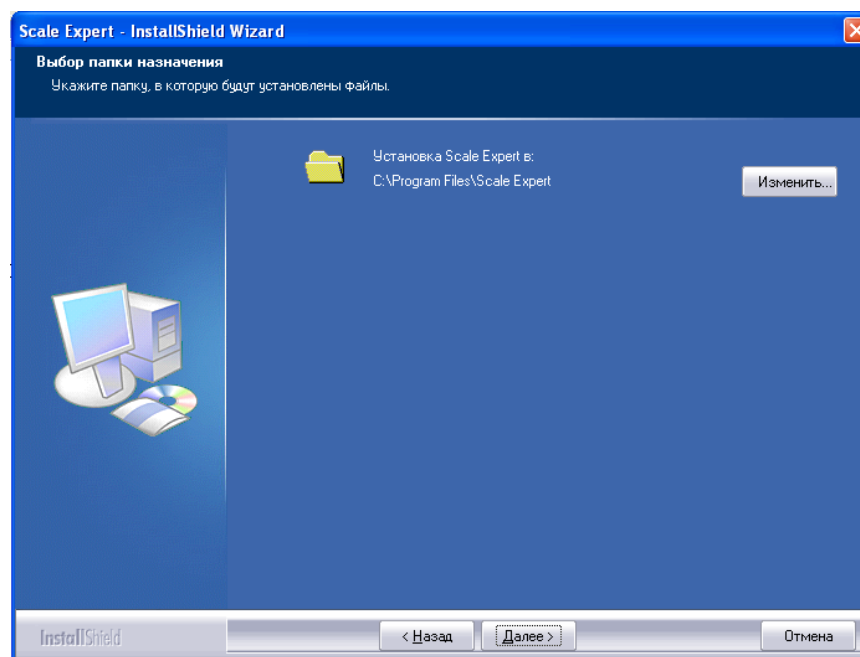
Scale Expert - InstallShield Wizard

Выбор папки назначения

Укажите папку, в которую будут установлены файлы.

Установка Scale Expert в:
C:\Program Files\Scale Expert

Изменить...

InstallShield

< Назад

Далее >

Отмена